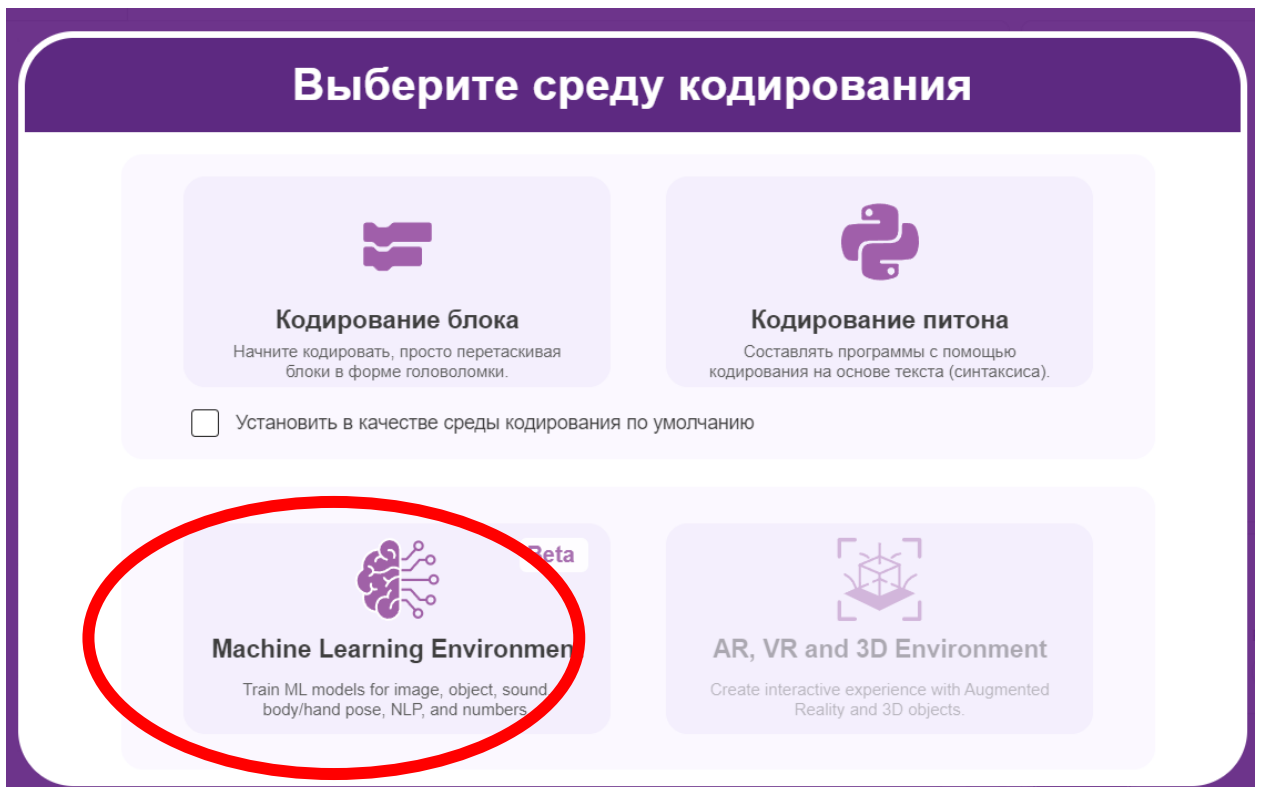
Выберите среду кодирования

Кодирование блока

Начните кодировать, просто перетаскивая блоки в форме головоломки.

Кодирование питона

Составлять программы с помощью кодирования на основе текста (синтаксиса).

Установить в качестве среды кодирования по умолчанию

Beta

Machine Learning Environmen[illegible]

Train ML models for image, object, sound body/hand pose, NLP, and numbers.

AR, VR and 3D Environment

Create interactive experience with Augmented Reality and 3D objects.